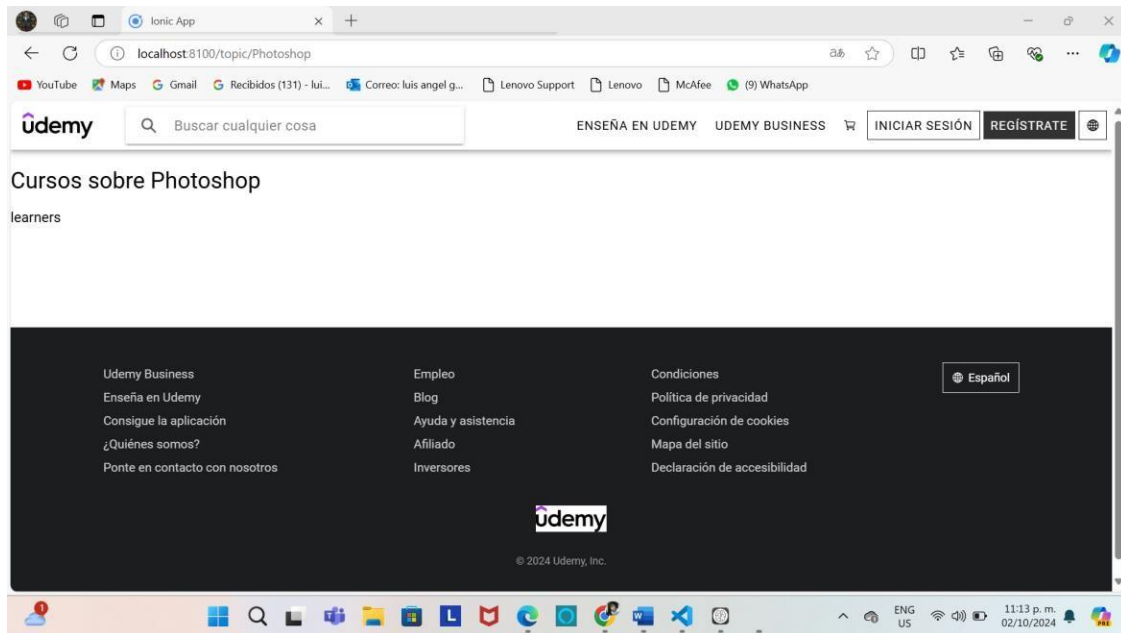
Ionic App
localhost:8100/topic/Photoshop
YouTube Maps Gmail Recibidos (131) - lui... Correo: luis angel g... Lenovo Support Lenovo McAfee (9) WhatsApp

ûdemy
Buscar cualquier cosa
ENSEÑA EN UDEMY UDEMY BUSINESS INICIAR SESIÓN REGÍSTRATE

Cursos sobre Photoshop

learners

Udemy Business
Enseña en Udemy
Consigue la aplicación
¿Quiénes somos?
Ponte en contacto con nosotros

Empleo
Blog
Ayuda y asistencia
Afiliado
Inversores

Condiciones
Política de privacidad
Configuración de cookies
Mapa del sitio
Declaración de accesibilidad

Español

ûdemy
© 2024 Udemy, Inc.

ENG US 11:13 p. m. 02/10/2024